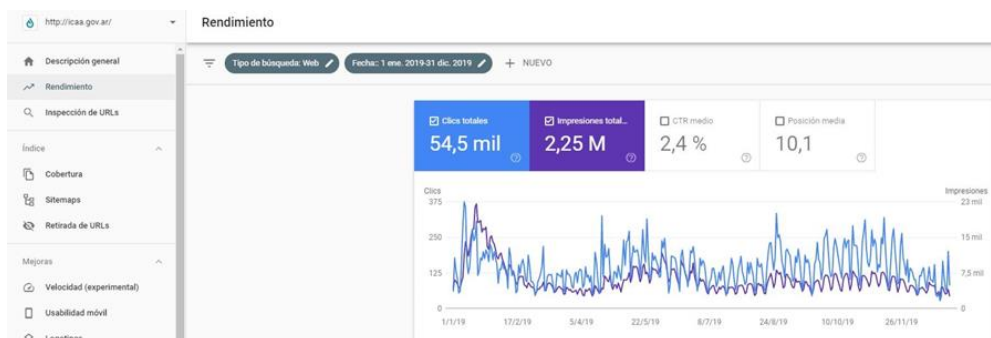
http://icaa.gov.ar/

Rendimiento

Descripción general
Rendimiento
Inspección de URLs

Índice
Cobertura
Sitemaps
Retirada de URLs

Mejoras
Velocidad (experimental)
Usabilidad móvil
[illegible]

Tipo de búsqueda: Web
Fecha: 1 ene. 2019-31 dic. 2019
NUEVO

Clics totales
54,5 mil

Impresiones total...
2,25 M

CTR medio
2,4 %

Posición media
10,1

Clics
375
250
125
0

Impresiones
23 mil
15 mil
7,5 mil
0

1/1/19
17/2/19
5/4/19
22/5/19
8/7/19
24/8/19
10/10/19
26/11/19